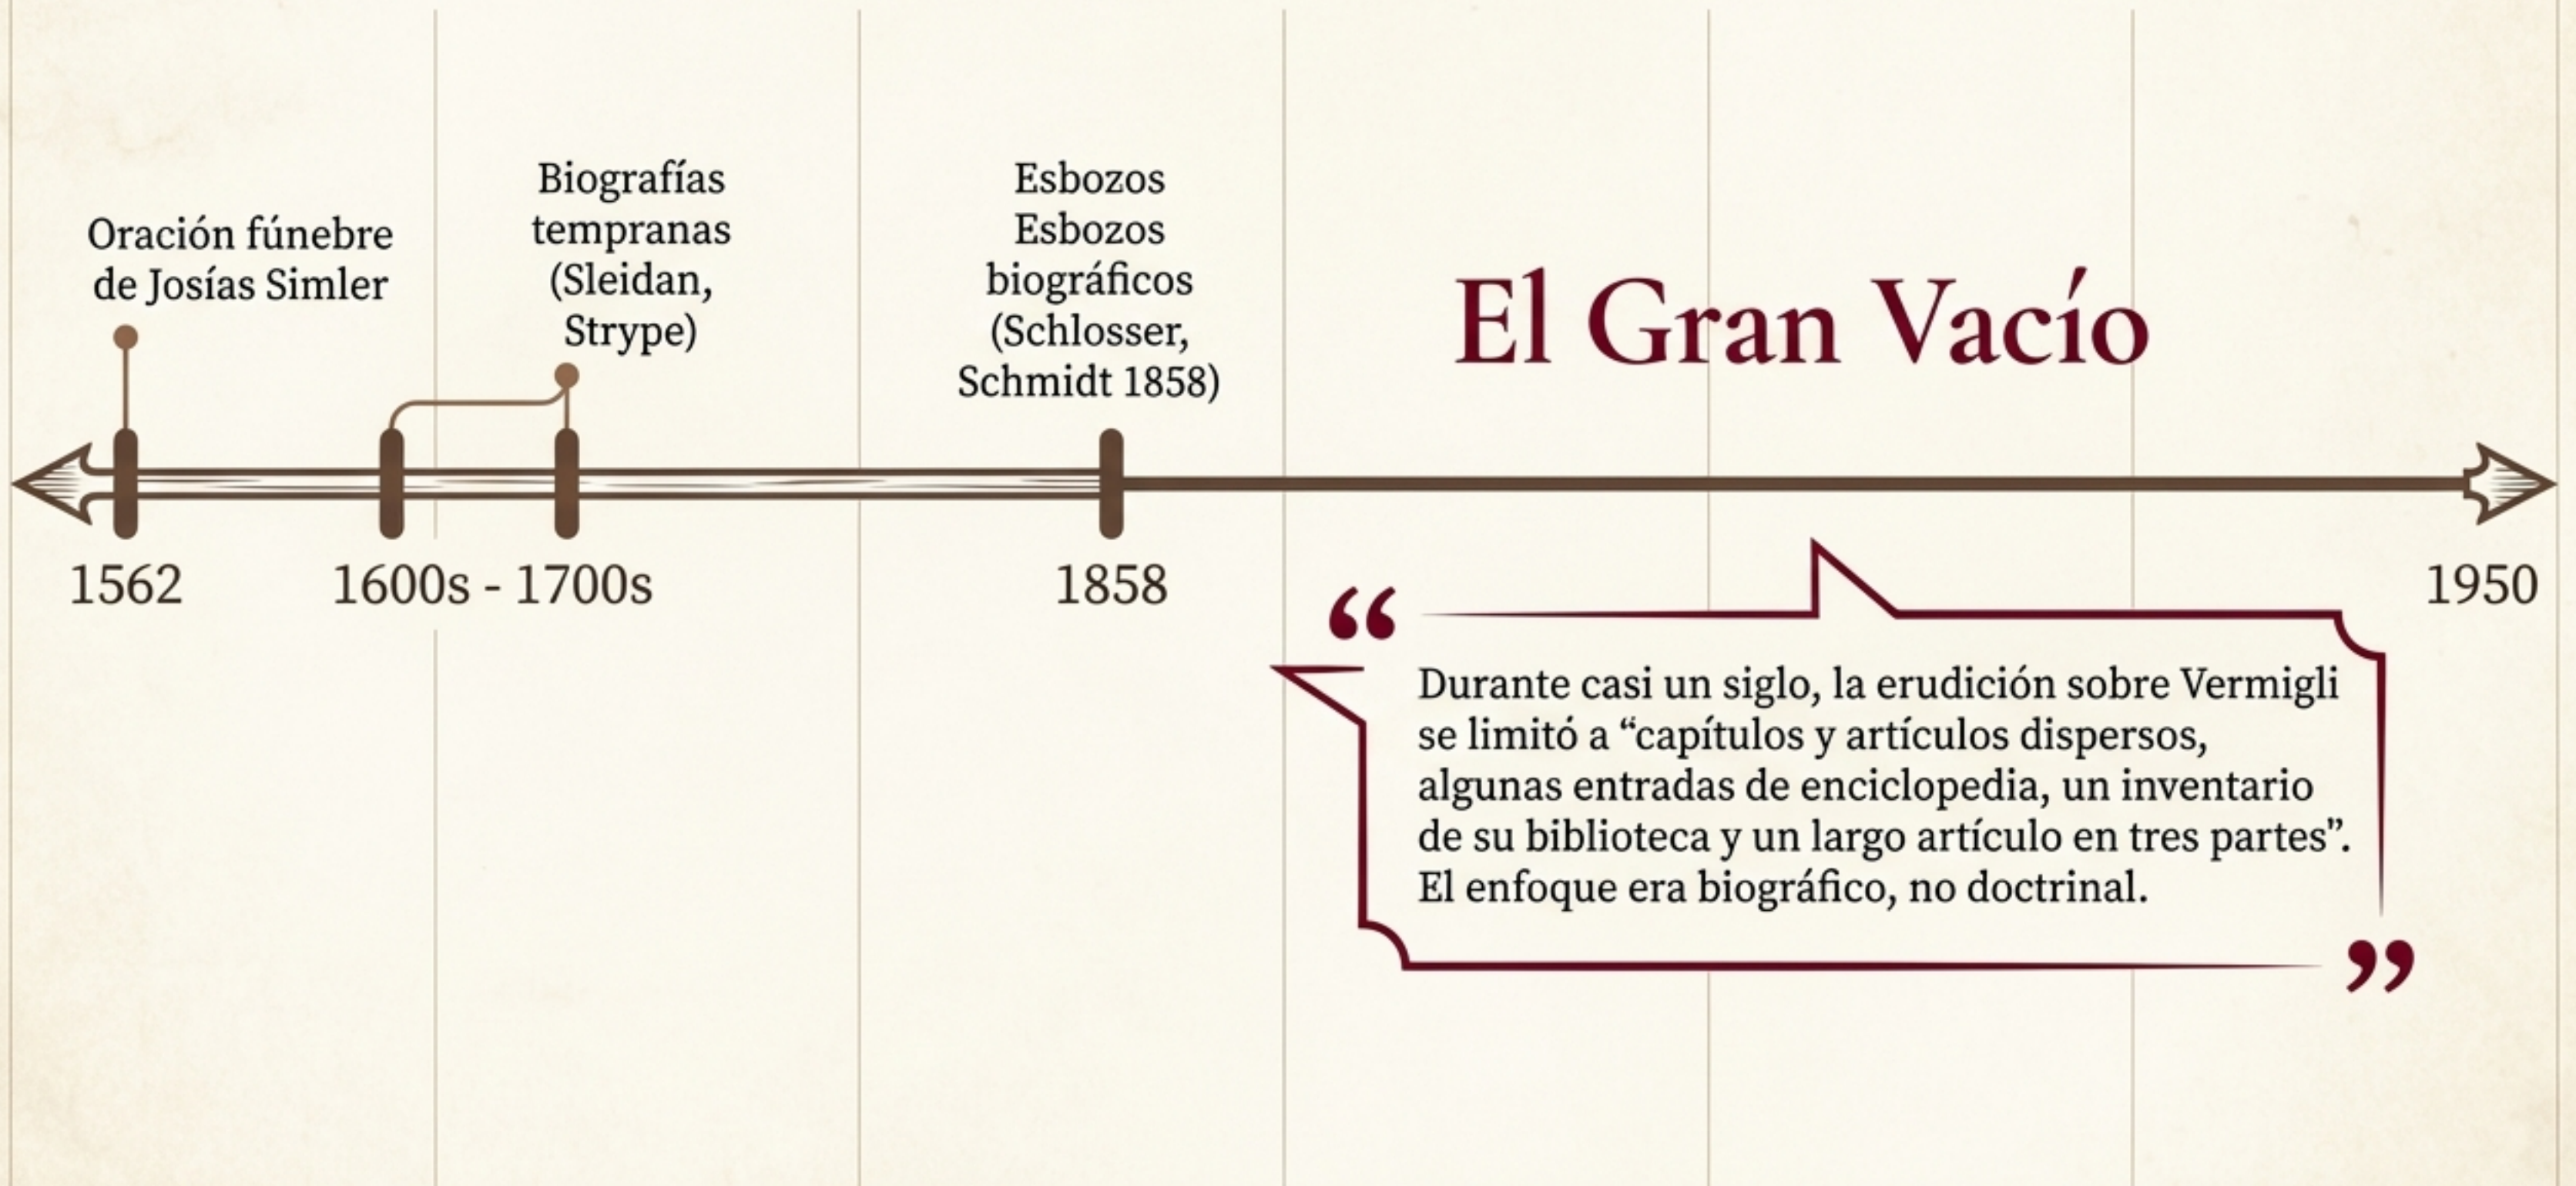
Oración fúnebre de Josías Simler

Biografías tempranas (Sleidan, Strype)

Esbozos Esbozos biográficos (Schlosser, Schmidt 1858)

El Gran Vacío

1562

1600s - 1700s

1858

1950

“ Durante casi un siglo, la erudición sobre Vermigli se limitó a “capítulos y artículos dispersos, algunas entradas de enciclopedia, un inventario de su biblioteca y un largo artículo en tres partes”. El enfoque era biográfico, no doctrinal. ”